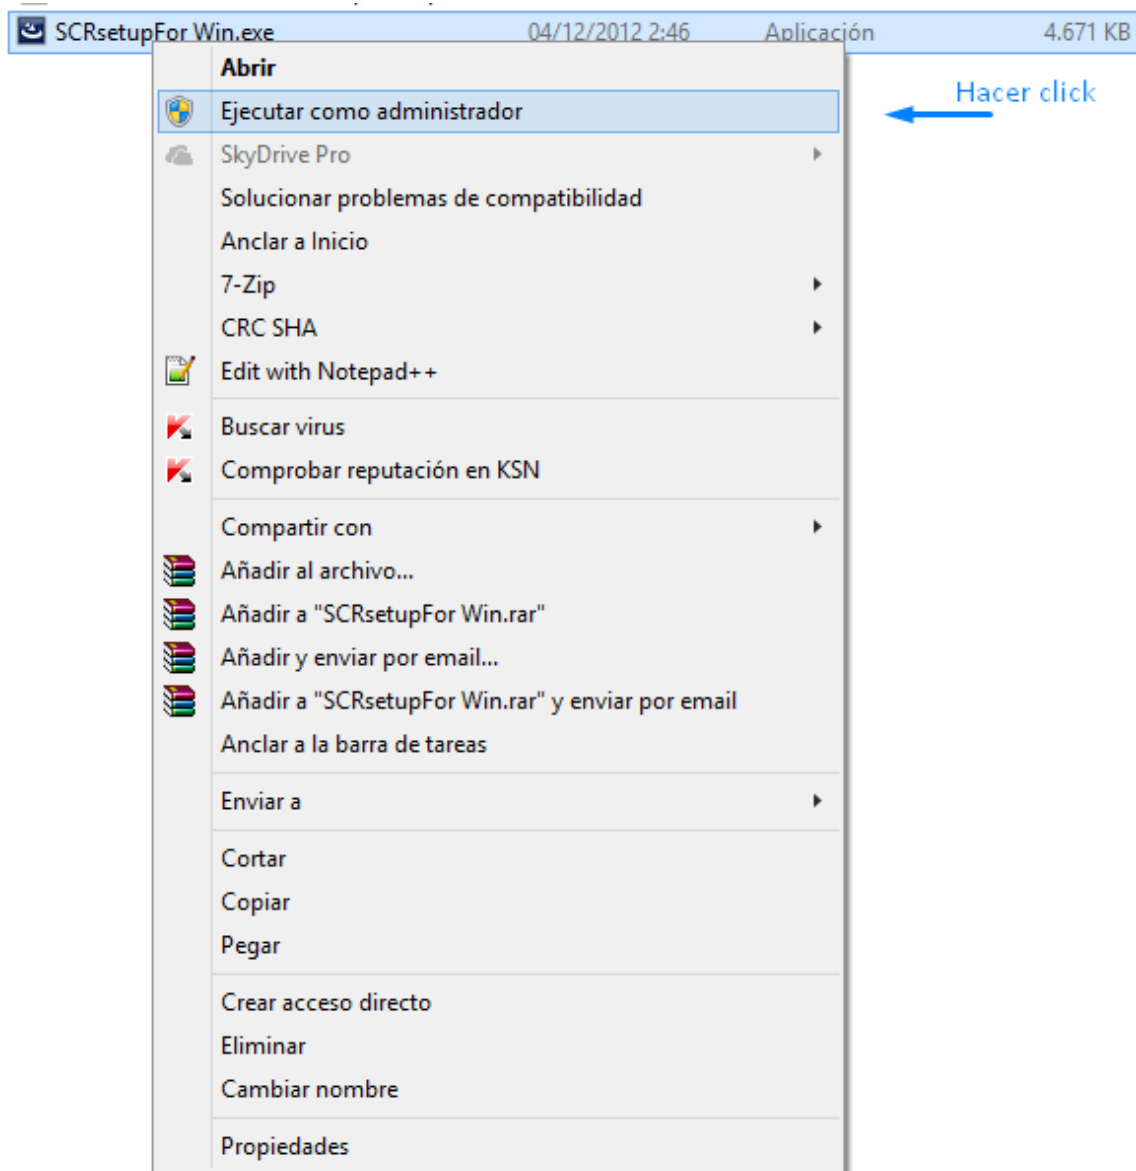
SCRsetupFor Win.exe 04/12/2012 2:46 Aplicación 4.671 KB

Abrir
Ejecutar como administrador
SkyDrive Pro
Solucionar problemas de compatibilidad
Anclar a Inicio
7-Zip
CRC SHA
Edit with Notepad++
Buscar virus
Comprobar reputación en KSN
Compartir con
Añadir al archivo...
Añadir a "SCRsetupFor Win.rar"
Añadir y enviar por email...
Añadir a "SCRsetupFor Win.rar" y enviar por email
Anclar a la barra de tareas
Enviar a
Cortar
Copiar
Pegar
Crear acceso directo
Eliminar
Cambiar nombre
Propiedades

Hacer click